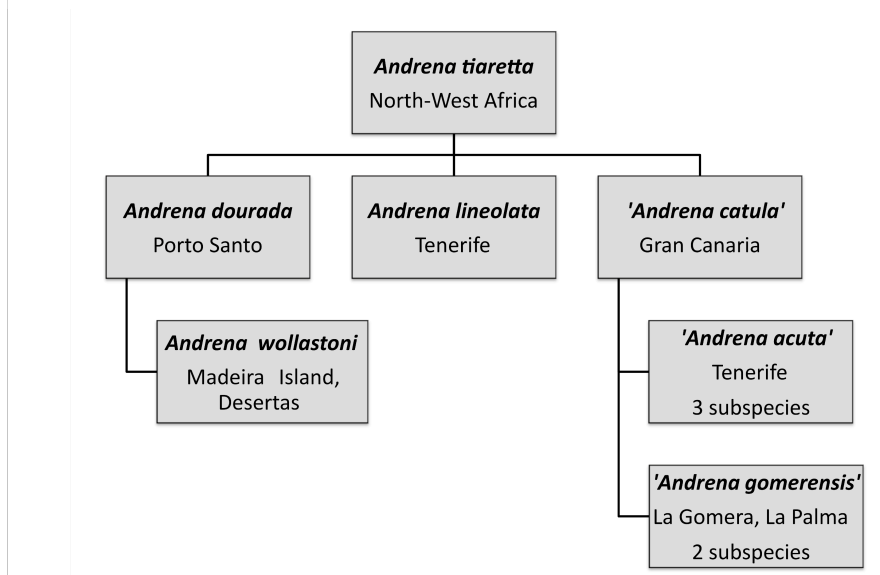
Andrena tiaretta
North-West Africa

Andrena dourada
Porto Santo

Andrena lineolata
Tenerife

'Andrena catula'
Gran Canaria

Andrena wollastoni
Madeira Island, Desertas

'Andrena acuta'
Tenerife
3 subspecies

'Andrena gomerensis'
La Gomera, La Palma
2 subspecies